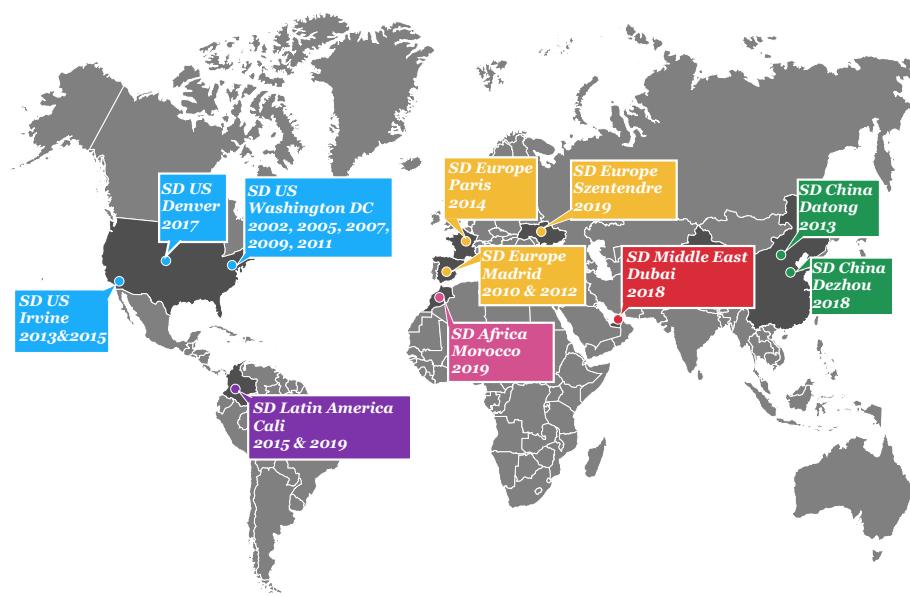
SD US
Denver
2017

SD US
Washington DC
2002, 2005, 2007,
2009, 2011

SD US
Irvine
2013&2015

SD Europe
Paris
2014

SD Europe
Szentendre
2019

SD Europe
Madrid
2010 & 2012

SD Africa
Morocco
2019

SD Middle East
Dubai
2018

SD China
Datong
2013

SD China
Dezhou
2018

SD Latin America
Cali
2015 & 2019